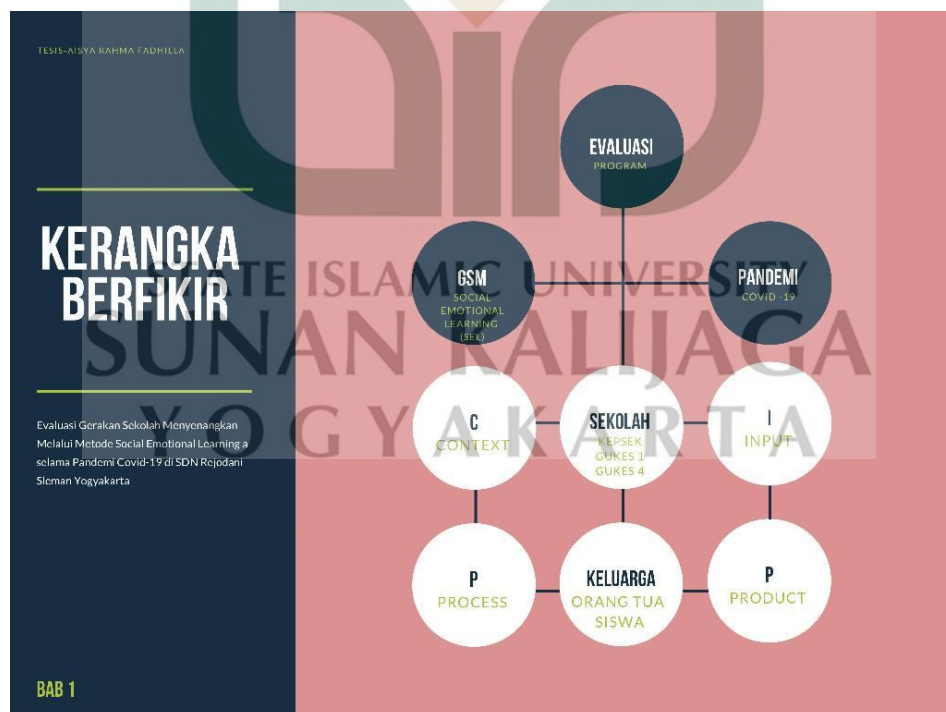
TESIS-AISYA RAHMA FADHILLA

KERANGKA BERFIKIR

Evaluasi Gerakan Sekolah Menyenangkan Melalui Metode Social Emotional Learning a selama Pandemi Covid-19 di SDN Rejodani Sleman Yogyakarta

BAB 1

EVALUASI
PROGRAM

GSM
SOCIAL EMOTIONAL LEARNING (SEL)

PANDEMI
COVID -19

C
CONTEXT

SEKOLAH
KEPSEK
GUKES 1
GUKES 4

I
INPUT

P
PROCESS

KELUARGA
ORANG TUA
SISWA

P
PRODUCT

STATE ISLAMIC UNIVERSITY
SUNAN KALIJAGA
YOGYAKARTA